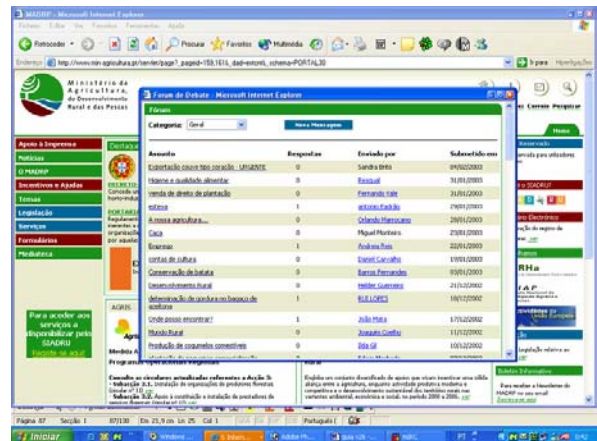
MADRP - Microsoft Internet Explorer

Ficheiro Editar Ver Favoritos Ferramentas Ajuda

Retroceder Procurar Favoritos Multimédia

Endereço http://www.min-agricultura.pt/servlet/page?_pageid=159,1616,_dad=extcnt&_schema=PORTAL30

Ir para Hiperligações

Ministério da Agricultura, do Desenvolvimento Rural e das Pescas

Apoio à Empresa
Notícias
O MADRP
Incentivos e Ajudas
Temas
Legislação
Serviços
Formulários
Mediateca

Para aceder aos serviços a disponibilizar pelo SIADRU
Registe-se aqui

Fórum de Debate - Microsoft Internet Explorer

Fórum

Categoria: Geral

Nova Mensagem

| Assunto | Respostas | Enviado por | Submetido em |
|---|---|---|---|
| Exportação couve tipo coração - URGENTE | 0 | Sandra Brito | 04/02/2003 |
| Higiene e qualidade alimentar | 0 | Resquel | 31/01/2003 |
| venda de direito de plantação | 0 | Fernando Vale | 31/01/2003 |
| estevas | 1 | antonio Padrão | 29/01/2003 |
| A nossa agricultura... | 0 | Orlando Marrocano | 28/01/2003 |
| Caça | 0 | Miguel Monteiro | 23/01/2003 |
| Empresas | 1 | Andreia Reis | 22/01/2003 |
| contas de cultura | 0 | Daniel Carvalho | 19/01/2003 |
| Conservação de batata | 0 | Barros Fernandes | 03/01/2003 |
| Desenvolvimento Rural | 0 | Helder Guerreiro | 21/12/2002 |
| determinação de gordura no bagaço de azeitona | 0 | ELE LOPES | 18/12/2002 |
| Onde posso encontrar? | 1 | João Mota | 17/12/2002 |
| Mundo Rural | 0 | Joaquim Coelho | 11/12/2002 |
| Produção de cogumelos comestíveis | 0 | Ilda Gil | 10/12/2002 |

Destaques
DECRETO
PORTARIA
AGRIS
Medida A
Programa Operacional Agricultura

Consulte os circulares actualizadas referentes à Acção 3: - Subacção 3.1. Instalação de organizações de produtores florestais
- Subacção 3.2. Apoio à constituição e instalação de prestadores de serviços florestais

Rural
Enquanto um conceito diversificado de apoio que visam incentivar uma sólida aliança entre a agricultura, enquanto actividade produtiva moderna e competitiva e o desenvolvimento sustentável dos territórios rurais nas vertentes ambiental, económica e social, no período 2000 a 2006. ver

Correio Pesquisa
Home
Reservado
para utilizadores
SIADRU
Electrónico
RHa
IFAP
Europeia
Boletim Informativo
Para receber a Newsletter do MADRP no seu email
Subscreva aqui

Página 87 Secção 1 87/130 Em 25,9 cm Li 25 Col 1 Português (

Iniciar Windows Inform... Adobe Ph... guia.rtf NAPC PT